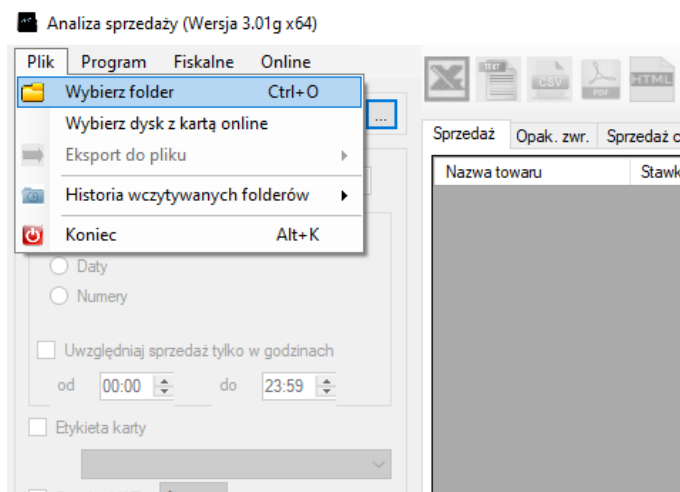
Analiza sprzedaży (Wersja 3.01g x64)

Plik Program Fiskalne Online

Wybierz folder Ctrl+O
Wybierz dysk z kartą online
Eksport do pliku
Historia wczytywanych folderów
Koniec Alt+K

Daty
Numery

Uwzględniaj sprzedaż tylko w godzinach
od 00:00 do 23:59

Etykieta karty

TEXT CSV PDF HTML

Sprzedaż Opak. zwr. Sprzedaż c

Nazwa towaru Stawk